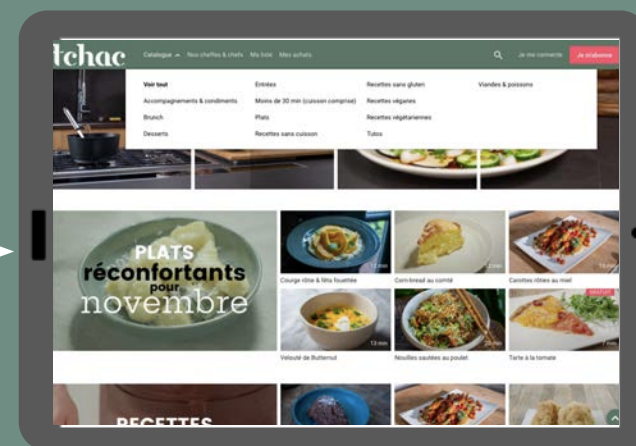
tchac Catalogue Nos cheffes & chefs Ma liste Mes achats Je me connecte Je m'abonne

Voir tout
Accompagnements & condiments
Brunch
Desserts

Entrées
Moins de 30 min (cuisson comprise)
Plats
Recettes sans cuisson

Recettes sans gluten
Recettes véganes
Recettes végétariennes
Tutos

Viandes & poissons

PLATS réconfortants pour novembre

Courge rôtie & feta fouettée
Corn-bread au comté
Carottes rôties au miel
Velouté de Butternut
Nouilles sautées au poulet
Tarte à la tomate

RECETTES